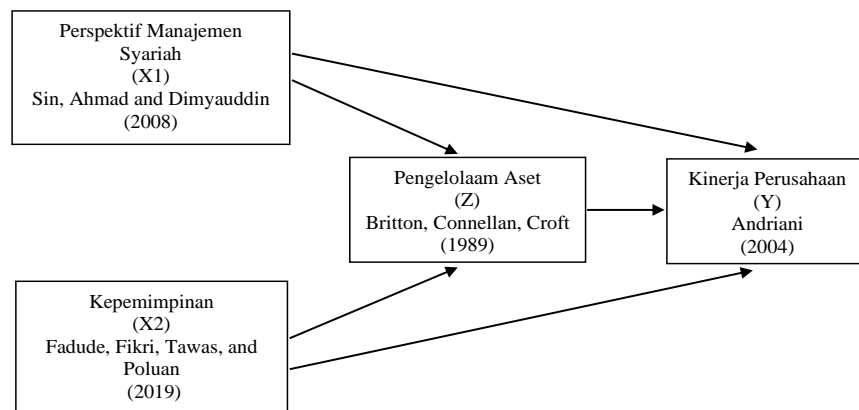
Perspektif Manajemen Syariah
(X1)
Sin, Ahmad and Dimyauddin
(2008)

Pengelolaam Aset
(Z)
Britton, Connellan, Croft
(1989)

Kinerja Perusahaan
(Y)
Andriani
(2004)

Kepemimpinan
(X2)
Fadude, Fikri, Tawas, and Poluan
(2019)